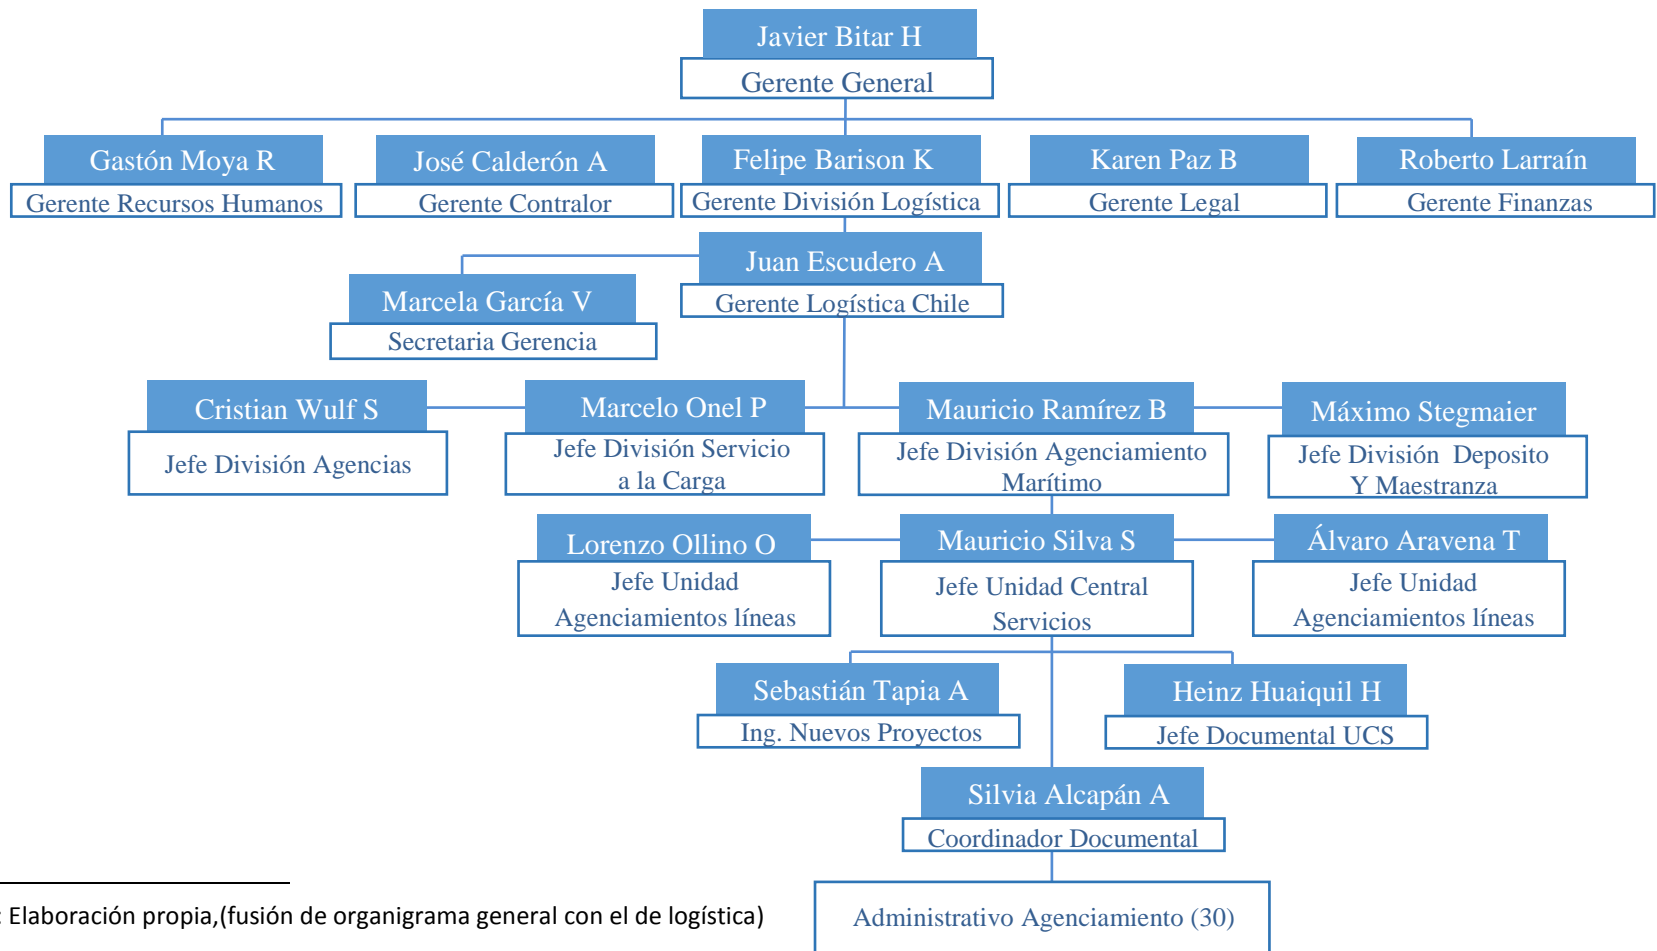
Javier Bitar H
Gerente General

Gastón Moya R
Gerente Recursos Humanos

José Calderón A
Gerente Contralor

Felipe Barison K
Gerente División Logística

Karen Paz B
Gerente Legal

Roberto Larraín
Gerente Finanzas

Juan Escudero A
Gerente Logística Chile

Marcela García V
Secretaria Gerencia

Cristian Wulf S
Jefe División Agencias

Marcelo Onel P
Jefe División Servicio a la Carga

Mauricio Ramírez B
Jefe División Agenciamiento Marítimo

Máximo Stegmaier
Jefe División Deposito Y Maestranza

Lorenzo Ollino O
Jefe Unidad Agenciamientos líneas

Mauricio Silva S
Jefe Unidad Central Servicios

Álvaro Aravena T
Jefe Unidad Agenciamientos líneas

Sebastián Tapia A
Ing. Nuevos Proyectos

Heinz Huaiquil H
Jefe Documental UCS

Silvia Alcapán A
Coordinador Documental

Administrativo Agenciamiento (30)

: Elaboración propia,(fusión de organigrama general con el de logística)